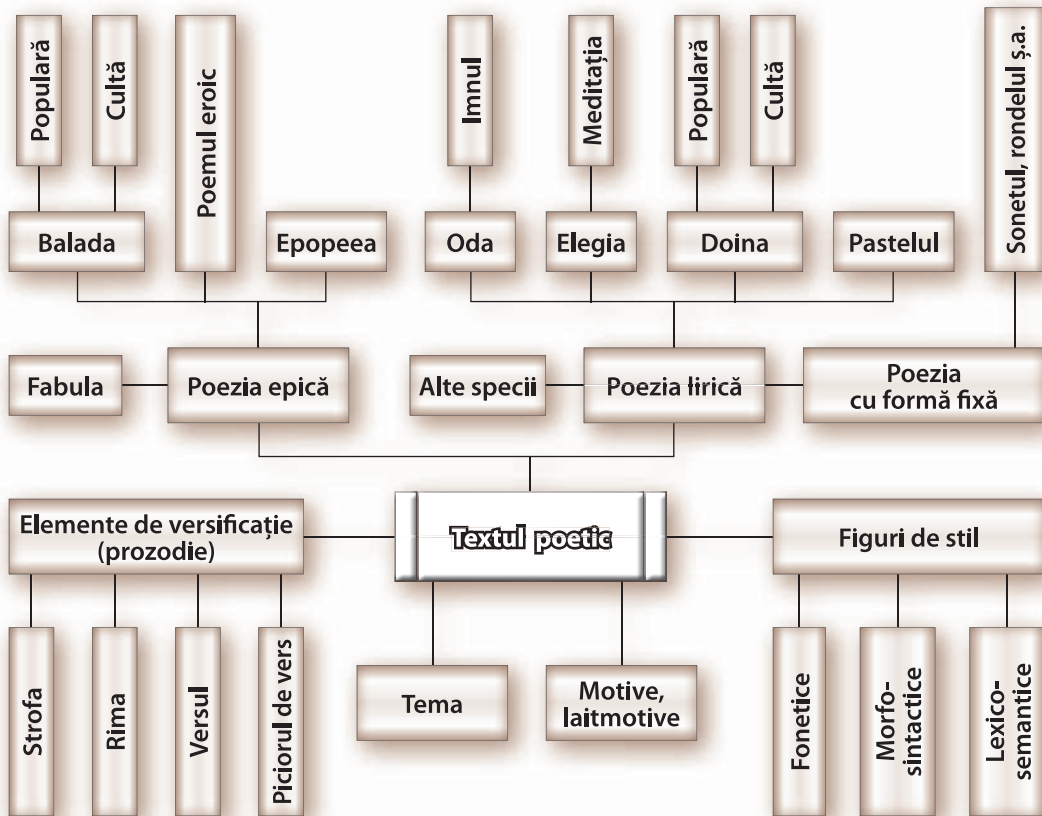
Populară

Cultă

Poemul eroic

Imnul

Meditația

Populară

Cultă

Sonetul, rondelul ș.a.

Balada

Epopeea

Oda

Elegia

Doina

Pastelul

Fabula

Poezia epică

Alte specii

Poezia lirică

Poezia cu formă fixă

Elemente de versificație (prozodie)

Textul poetic

Figuri de stil

Strofa

Rima

Versul

Piciorul de vers

Tema

Motive, laitmotive

Fonetice

Morfo-sintactice

Lexico-semantice